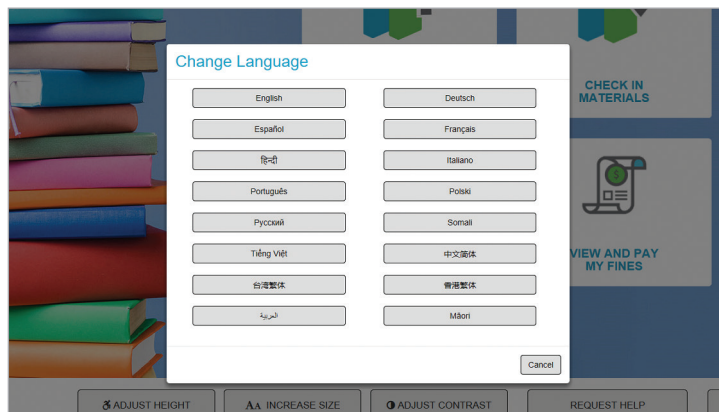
CHECK IN MATERIALS

VIEW AND PAY MY FINES

Change Language

English

Deutsch

Español

Français

हिन्दी

Italiano

Português

Polski

Русский

Somali

Tiếng Việt

中文简体

台湾繁体

香港繁体

العربية

Māori

Cancel

ADJUST HEIGHT

AA INCREASE SIZE

ADJUST CONTRAST

REQUEST HELP